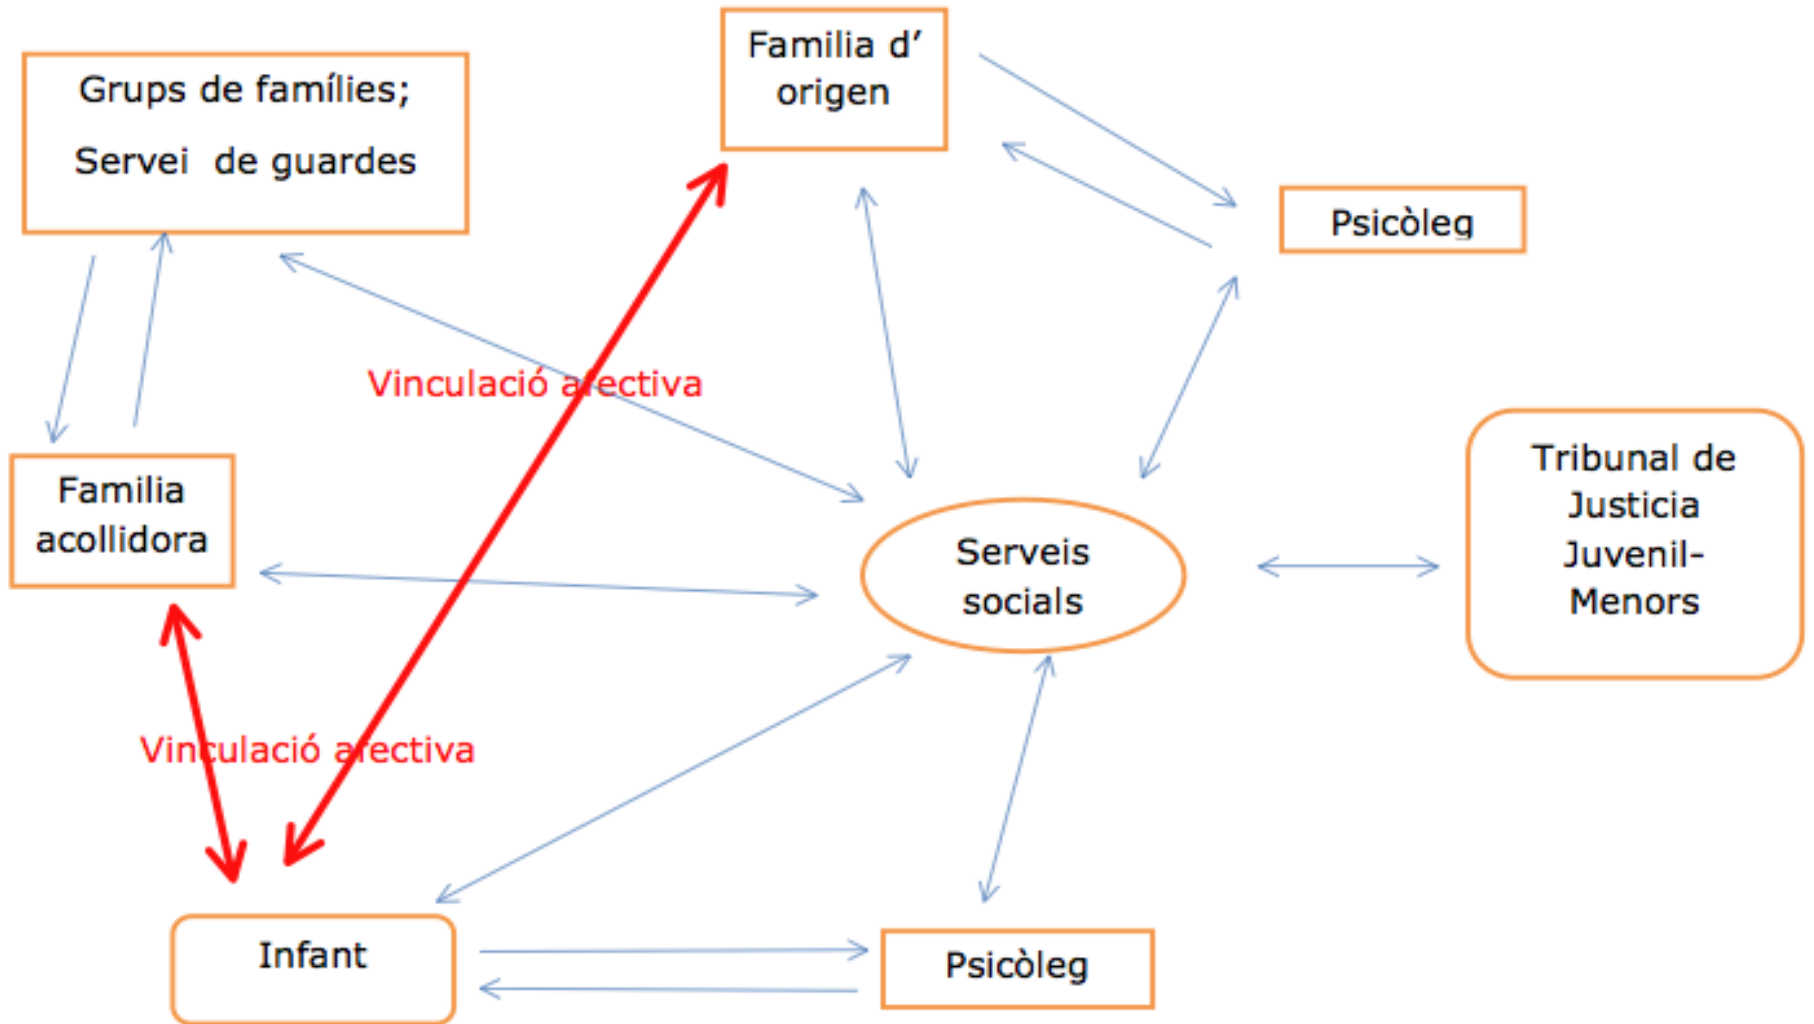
Grups de famílies;

Servei de guardes

Familia d' origen

Psicòleg

Vinculació afectiva

Familia acollidora

Serveis socials

Tribunal de Justicia Juvenil-Menors

Vinculació afectiva

Infant

Psicòleg